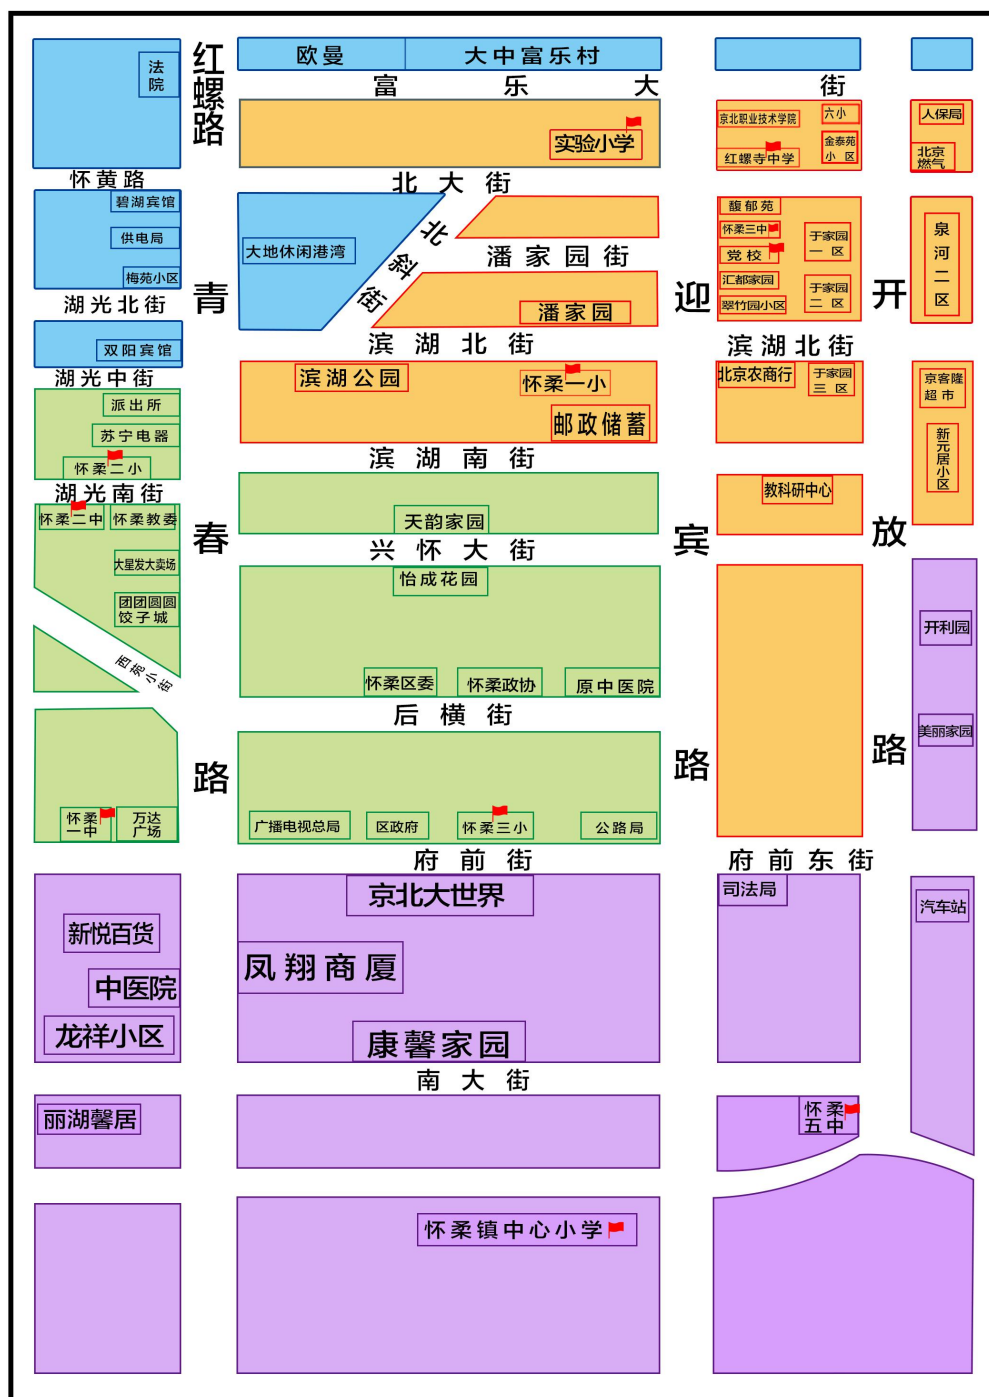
法院

红螺路

欧曼

大中富乐村

富乐大街

实验小学

京北职业技术学院

六小

金泰苑小区

红螺寺中学

人保局

北京燃气

怀黄路

碧湖宾馆

供电局

梅苑小区

北大街

大地休闲港湾

北斜街

潘家园街

潘家园

馥郁苑

怀柔三中

党校

汇都家园

翠竹园小区

于家园一区

于家园二区

泉河二区

湖光北街

青

迎

开

双阳宾馆

湖光中街

滨湖北街

滨湖北街

滨湖公园

怀柔一小

邮政储蓄

北京农商行

于家园三区

京客隆超市

新元居小区

派出所

苏宁电器

怀柔二小

湖光南街

滨湖南街

怀柔二中

怀柔教委

天韵家园

教科研中心

春

兴怀大街

宾

放

大星发大卖场

团团圆圆饺子城

怡成花园

西苑小街

开利园

怀柔区委

怀柔政协

原中医院

美丽家园

后横街

路

路

路

怀柔一中

万达广场

广播电视总局

区政府

怀柔三小

公路局

府前街

府前东街

京北大世界

司法局

汽车站

新悦百货

凤翔商厦

中医院

龙祥小区

康馨家园

南大街

丽湖馨居

怀柔五中

怀柔镇中心小学